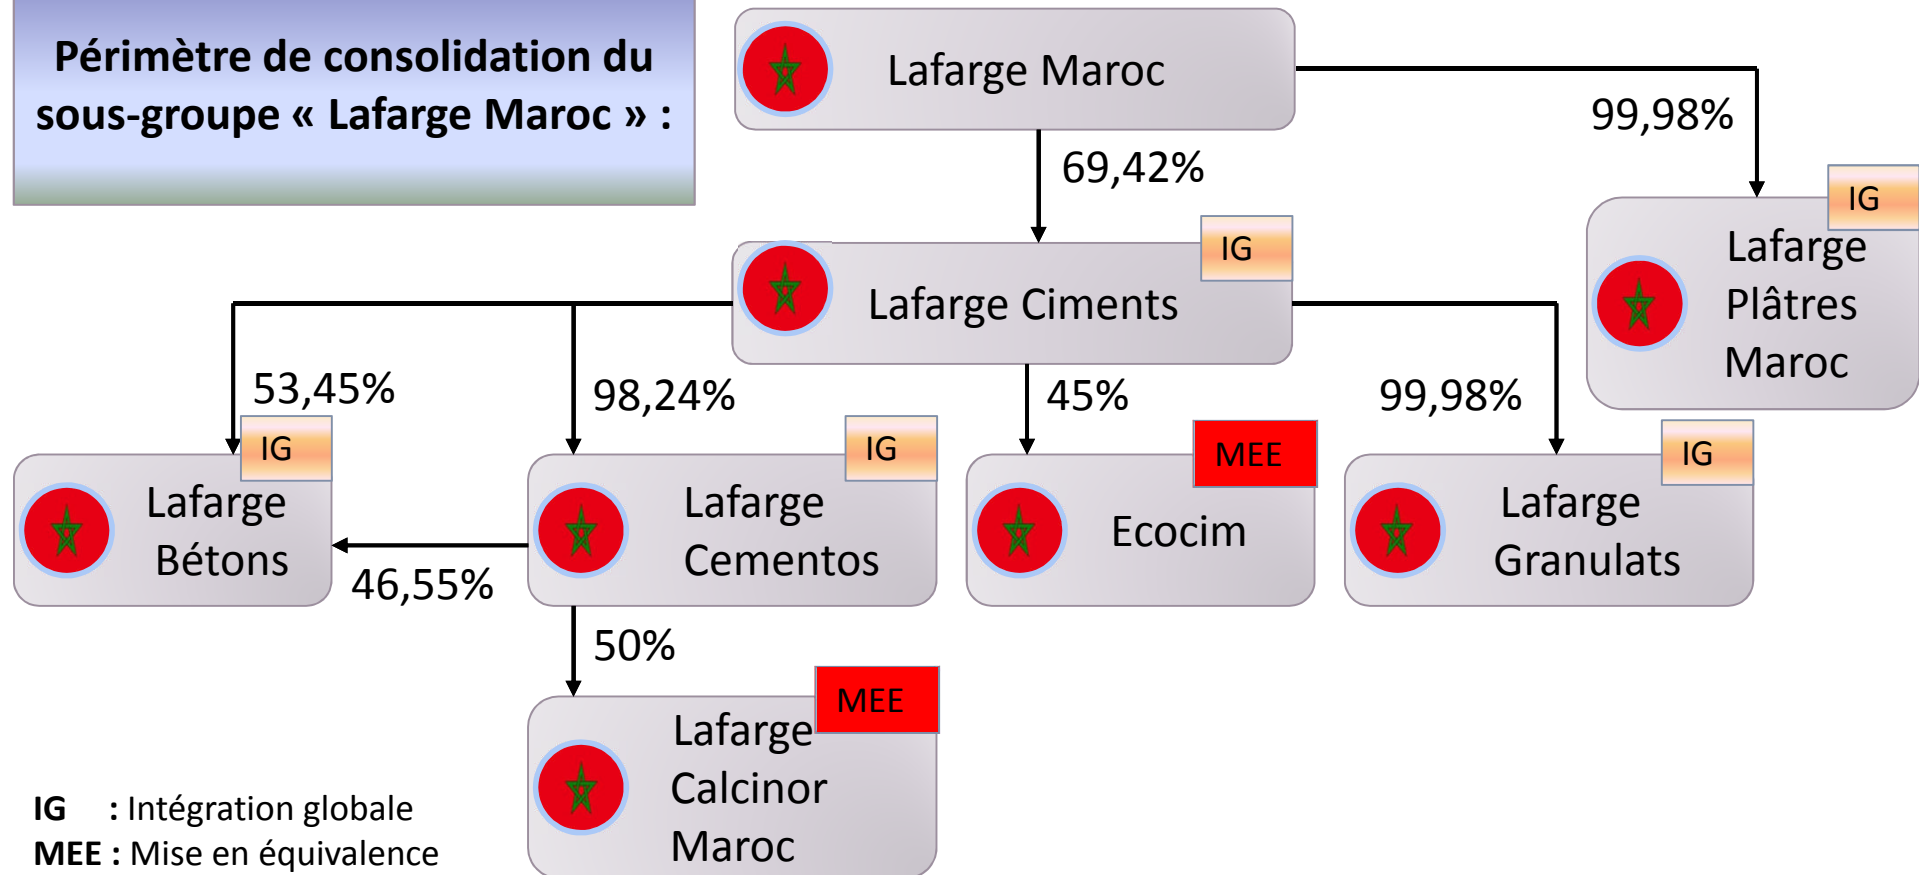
Périmètre de consolidation du sous-groupe « Lafarge Maroc » :

Lafarge Maroc

99,98%

IG
Lafarge Plâtres Maroc

69,42%

IG
Lafarge Ciments

53,45%

98,24%

45%

99,98%

IG
Lafarge Bétons

IG
Lafarge Cementos

MEE
Ecocim

IG
Lafarge Granulats

46,55%

50%

MEE
Lafarge Calcinor Maroc

**IG** : Intégration globale
**MEE :** Mise en équivalence